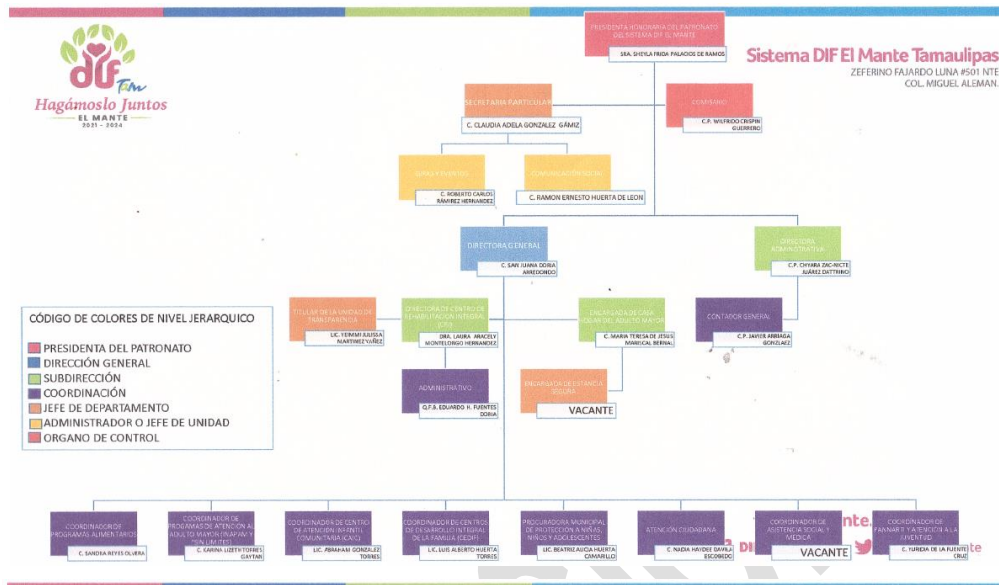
DIF Tam
Hagámoslo Juntos
EL MANTE
2021 – 2024

Sistema DIF El Mante Tamaulipas
ZEFERINO FAJARDO LUNA #501 NTE
COL. MIGUEL ALEMAN.

PRESIDENTA HONORARIA DEL PATRONATO DEL SISTEMA DIF EL MANTE
SRA. SHEYLA FRIDA PALACIOS DE RAMOS

SECRETARIA PARTICULAR
C. CLAUDIA ADELA GONZALEZ GÁMIZ

COMISARIO
C.P. WILFRIDO CRISPIN GUERRERO

GIRAS Y EVENTOS
C. ROBERTO CARLOS RAMIREZ HERNANDEZ

COMUNICACIÓN SOCIAL
C. RAMON ERNESTO HUERTA DE LEON

DIRECTORA GENERAL
C. SAN JUANA DORIA ARREDONDO

DIRECTORA ADMINISTRATIVA
C.P. CHYARA ZAC-NICTE JUÁREZ DATTRINO

CÓDIGO DE COLORES DE NIVEL JERARQUICO
PRESIDENTA DEL PATRONATO
DIRECCIÓN GENERAL
SUBDIRECCIÓN
COORDINACIÓN
JEFE DE DEPARTAMENTO
ADMINISTRADOR O JEFE DE UNIDAD
ORGANO DE CONTROL

TITULAR DE LA UNIDAD DE TRANSPARENCIA
LIC. YEMMI JULISSA MARTINEZ YAÑEZ

DIRECTORA DE CENTRO DE REHABILITACION INTEGRAL (CRI)
DRA. LAURA ARACELY MONTELONGO HERNANDEZ

ENCARGADA DE CASA HOGAR DEL ADULTO MAYOR
C. MARIA TERESA DE JESUS MARISCAL BERNAL

CONTADOR GENERAL
C.P. JAVIER ARRIAGA GONZALEZ

ADMINISTRATIVO
Q.F.B. EDUARDO H. FUENTES DORIA

ENCARGADA DE ESTANCIA SEGURA
VACANTE

COORDINADOR DE PROGRAMAS ALIMENTARIOS
C. SANDRA REYES OLVERA

COORDINADOR DE PROGRAMAS DE ATENCION AL ADULTO MAYOR (INAPAM Y SIN LIMITES)
C. KARINA LIZETH TORRES GAYTAN

COORDINADOR DE CENTRO DE ATENCION INFANTIL COMUNITARIA (CAIC)
LIC. ABRAHAM GONZALEZ TORRES

COORDINADOR DE CENTROS DE DESARROLLO INTEGRAL DE LA FAMILIA (CEDIF)
LIC. LUIS ALBERTO HUERTA TORRES

PROCURADURIA MUNICIPAL DE PROTECCIÓN A NIÑAS, NIÑOS Y ADOLESCENTES
LIC. BEATRIZ ALICIA HUERTA CAMARILLO

ATENCIÓN CIUDADANA
C. NAIDIA HAYDEE DAVILA ESCOBEDO

COORDINADOR DE ASISTENCIA SOCIAL Y MEDICA
VACANTE

COORDINADOR DE PANNAR Y ATENCIÓN A LA JUVENTUD
C. YURIDIA DE LA FUENTE CRUZ